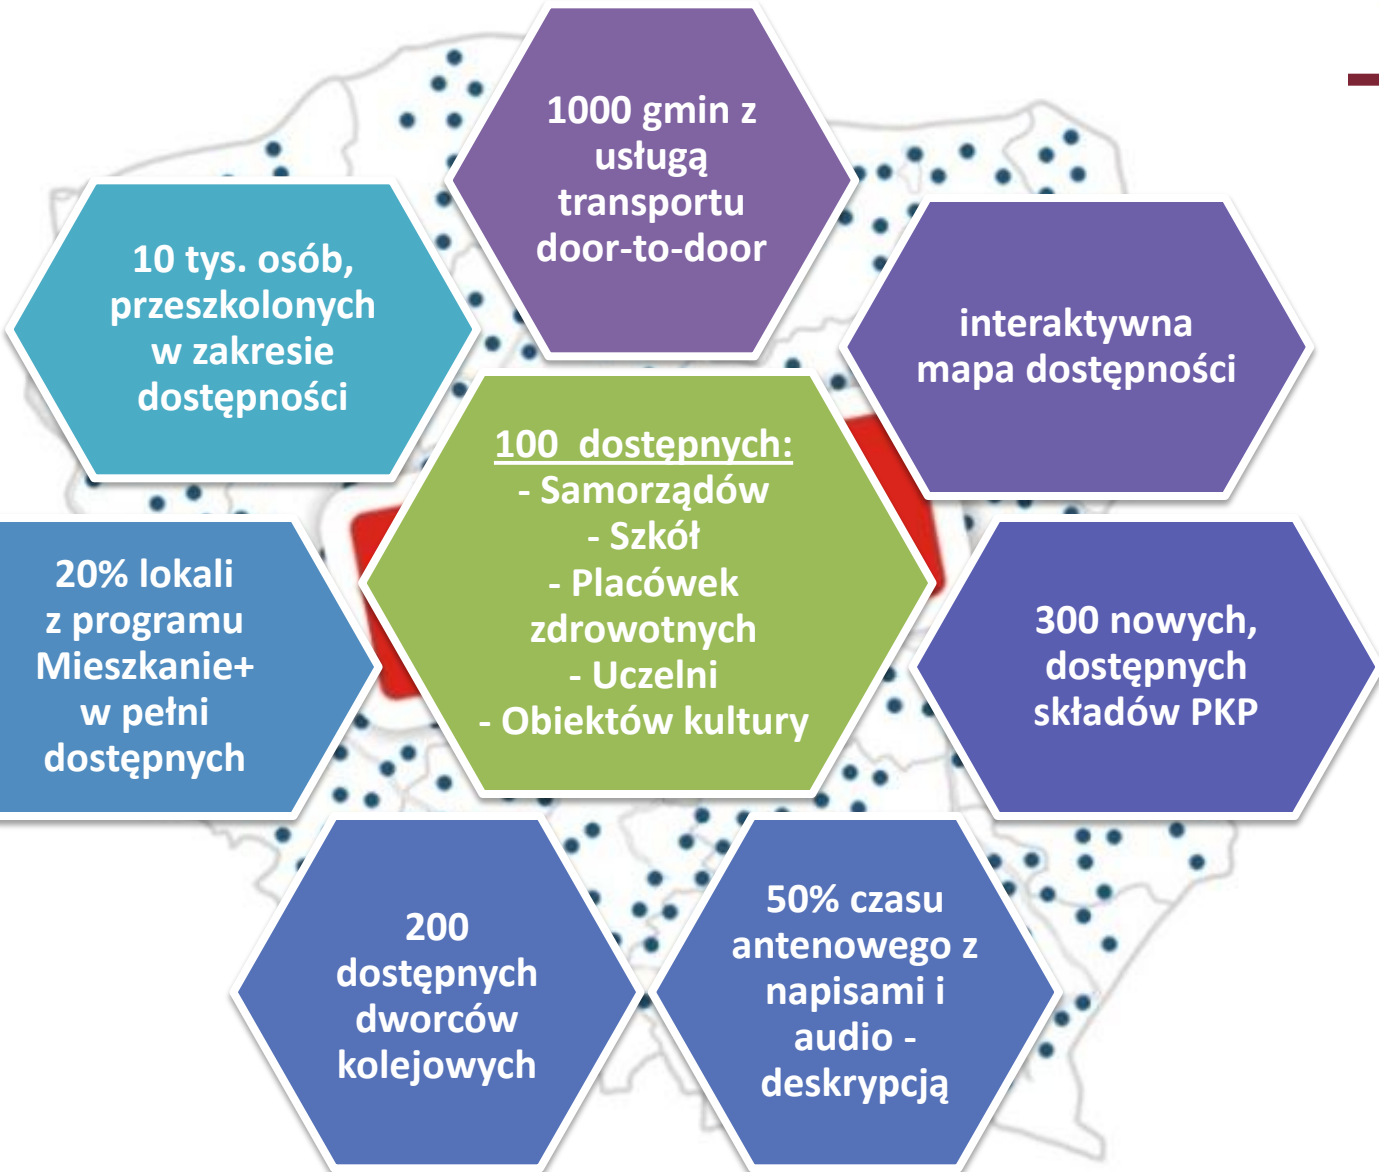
1000 gmin z usługą transportu door-to-door

10 tys. osób, przeszkolonych w zakresie dostępności

interaktywna mapa dostępności

100 dostępnych:
- Samorządów
- Szkół
- Placówek zdrowotnych
- Uczelni
- Obiektów kultury

20% lokali z programu Mieszkanie+ w pełni dostępnych

300 nowych, dostępnych składów PKP

200 dostępnych dworców kolejowych

50% czasu antenowego z napisami i audio - deskrypcją